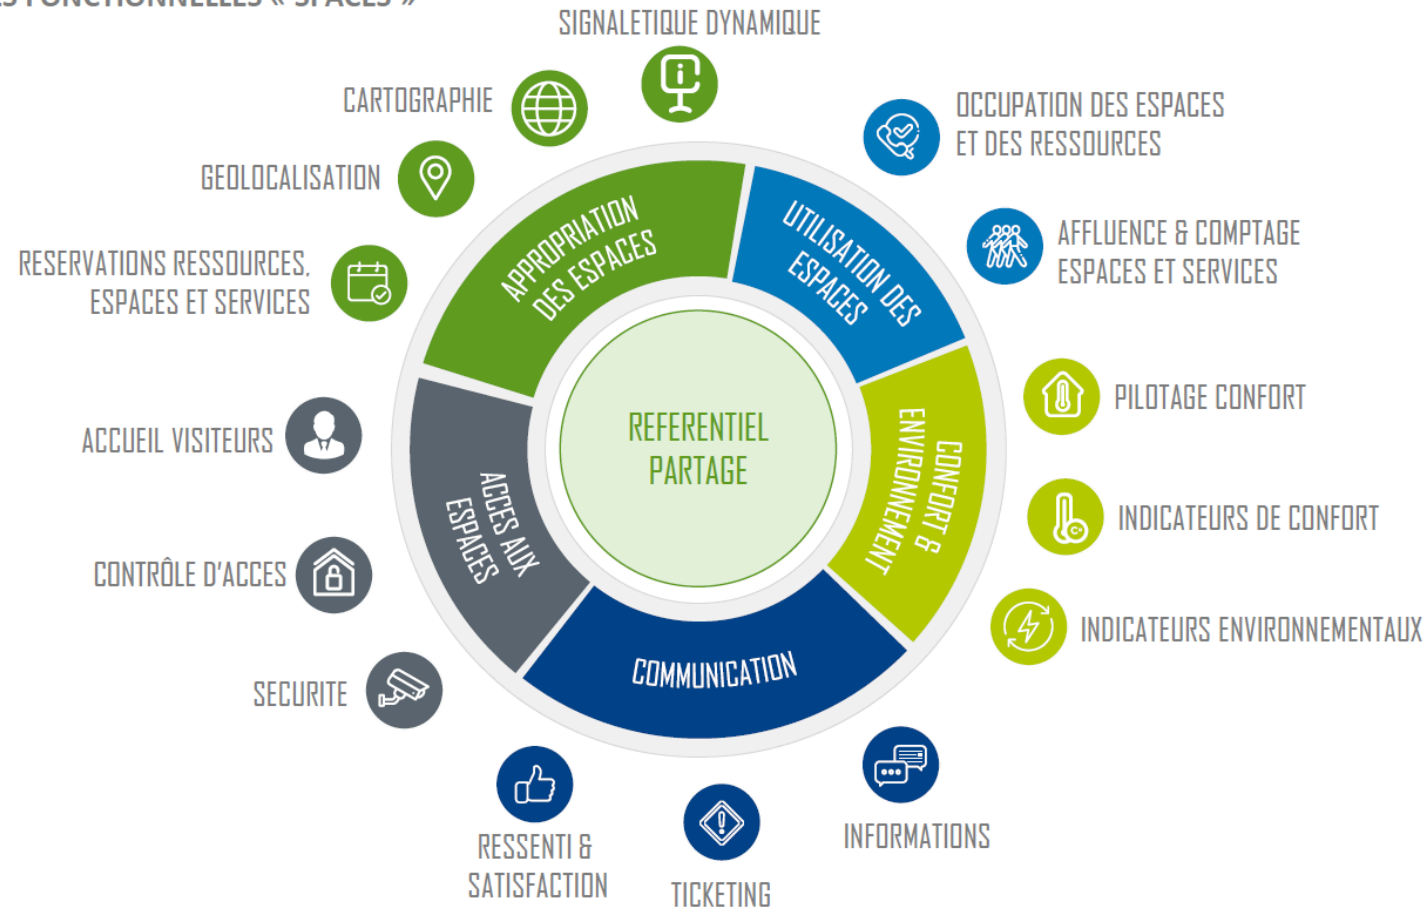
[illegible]S FONCTIONNELLES « SPACES »

SIGNALETIQUE DYNAMIQUE

CARTOGRAPHIE

OCCUPATION DES ESPACES ET DES RESSOURCES

GEOLOCALISATION

AFFLUENCE & COMPTAGE ESPACES ET SERVICES

RESERVATIONS RESSOURCES, ESPACES ET SERVICES

APPROPRIATION DES ESPACES

UTILISATION DES ESPACES

PILOTAGE CONFORT

ACCUEIL VISITEURS

REFERENTIEL PARTAGE

ACCES AUX ESPACES

CONFORT & ENVIRONNEMENT

INDICATEURS DE CONFORT

CONTRÔLE D'ACCES

INDICATEURS ENVIRONNEMENTAUX

COMMUNICATION

SECURITE

INFORMATIONS

RESSENTI & SATISFACTION

TICKETING